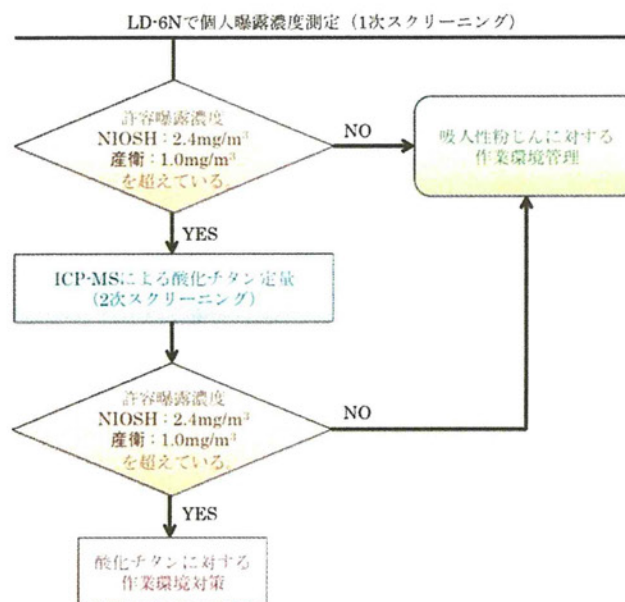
LD-6Nで個人曝露濃度測定（1次スクリーニング）

許容曝露濃度
NIOSH：2.4mg/m$^3$
産衛：1.0mg/m$^3$
を超えている。

NO

吸入性粉じんに対する
作業環境管理

YES

ICP-MSによる酸化チタン定量
（2次スクリーニング）

許容曝露濃度
NIOSH：2.4mg/m$^3$
産衛：1.0mg/m$^3$
を超えている。

NO

YES

酸化チタンに対する
作業環境対策